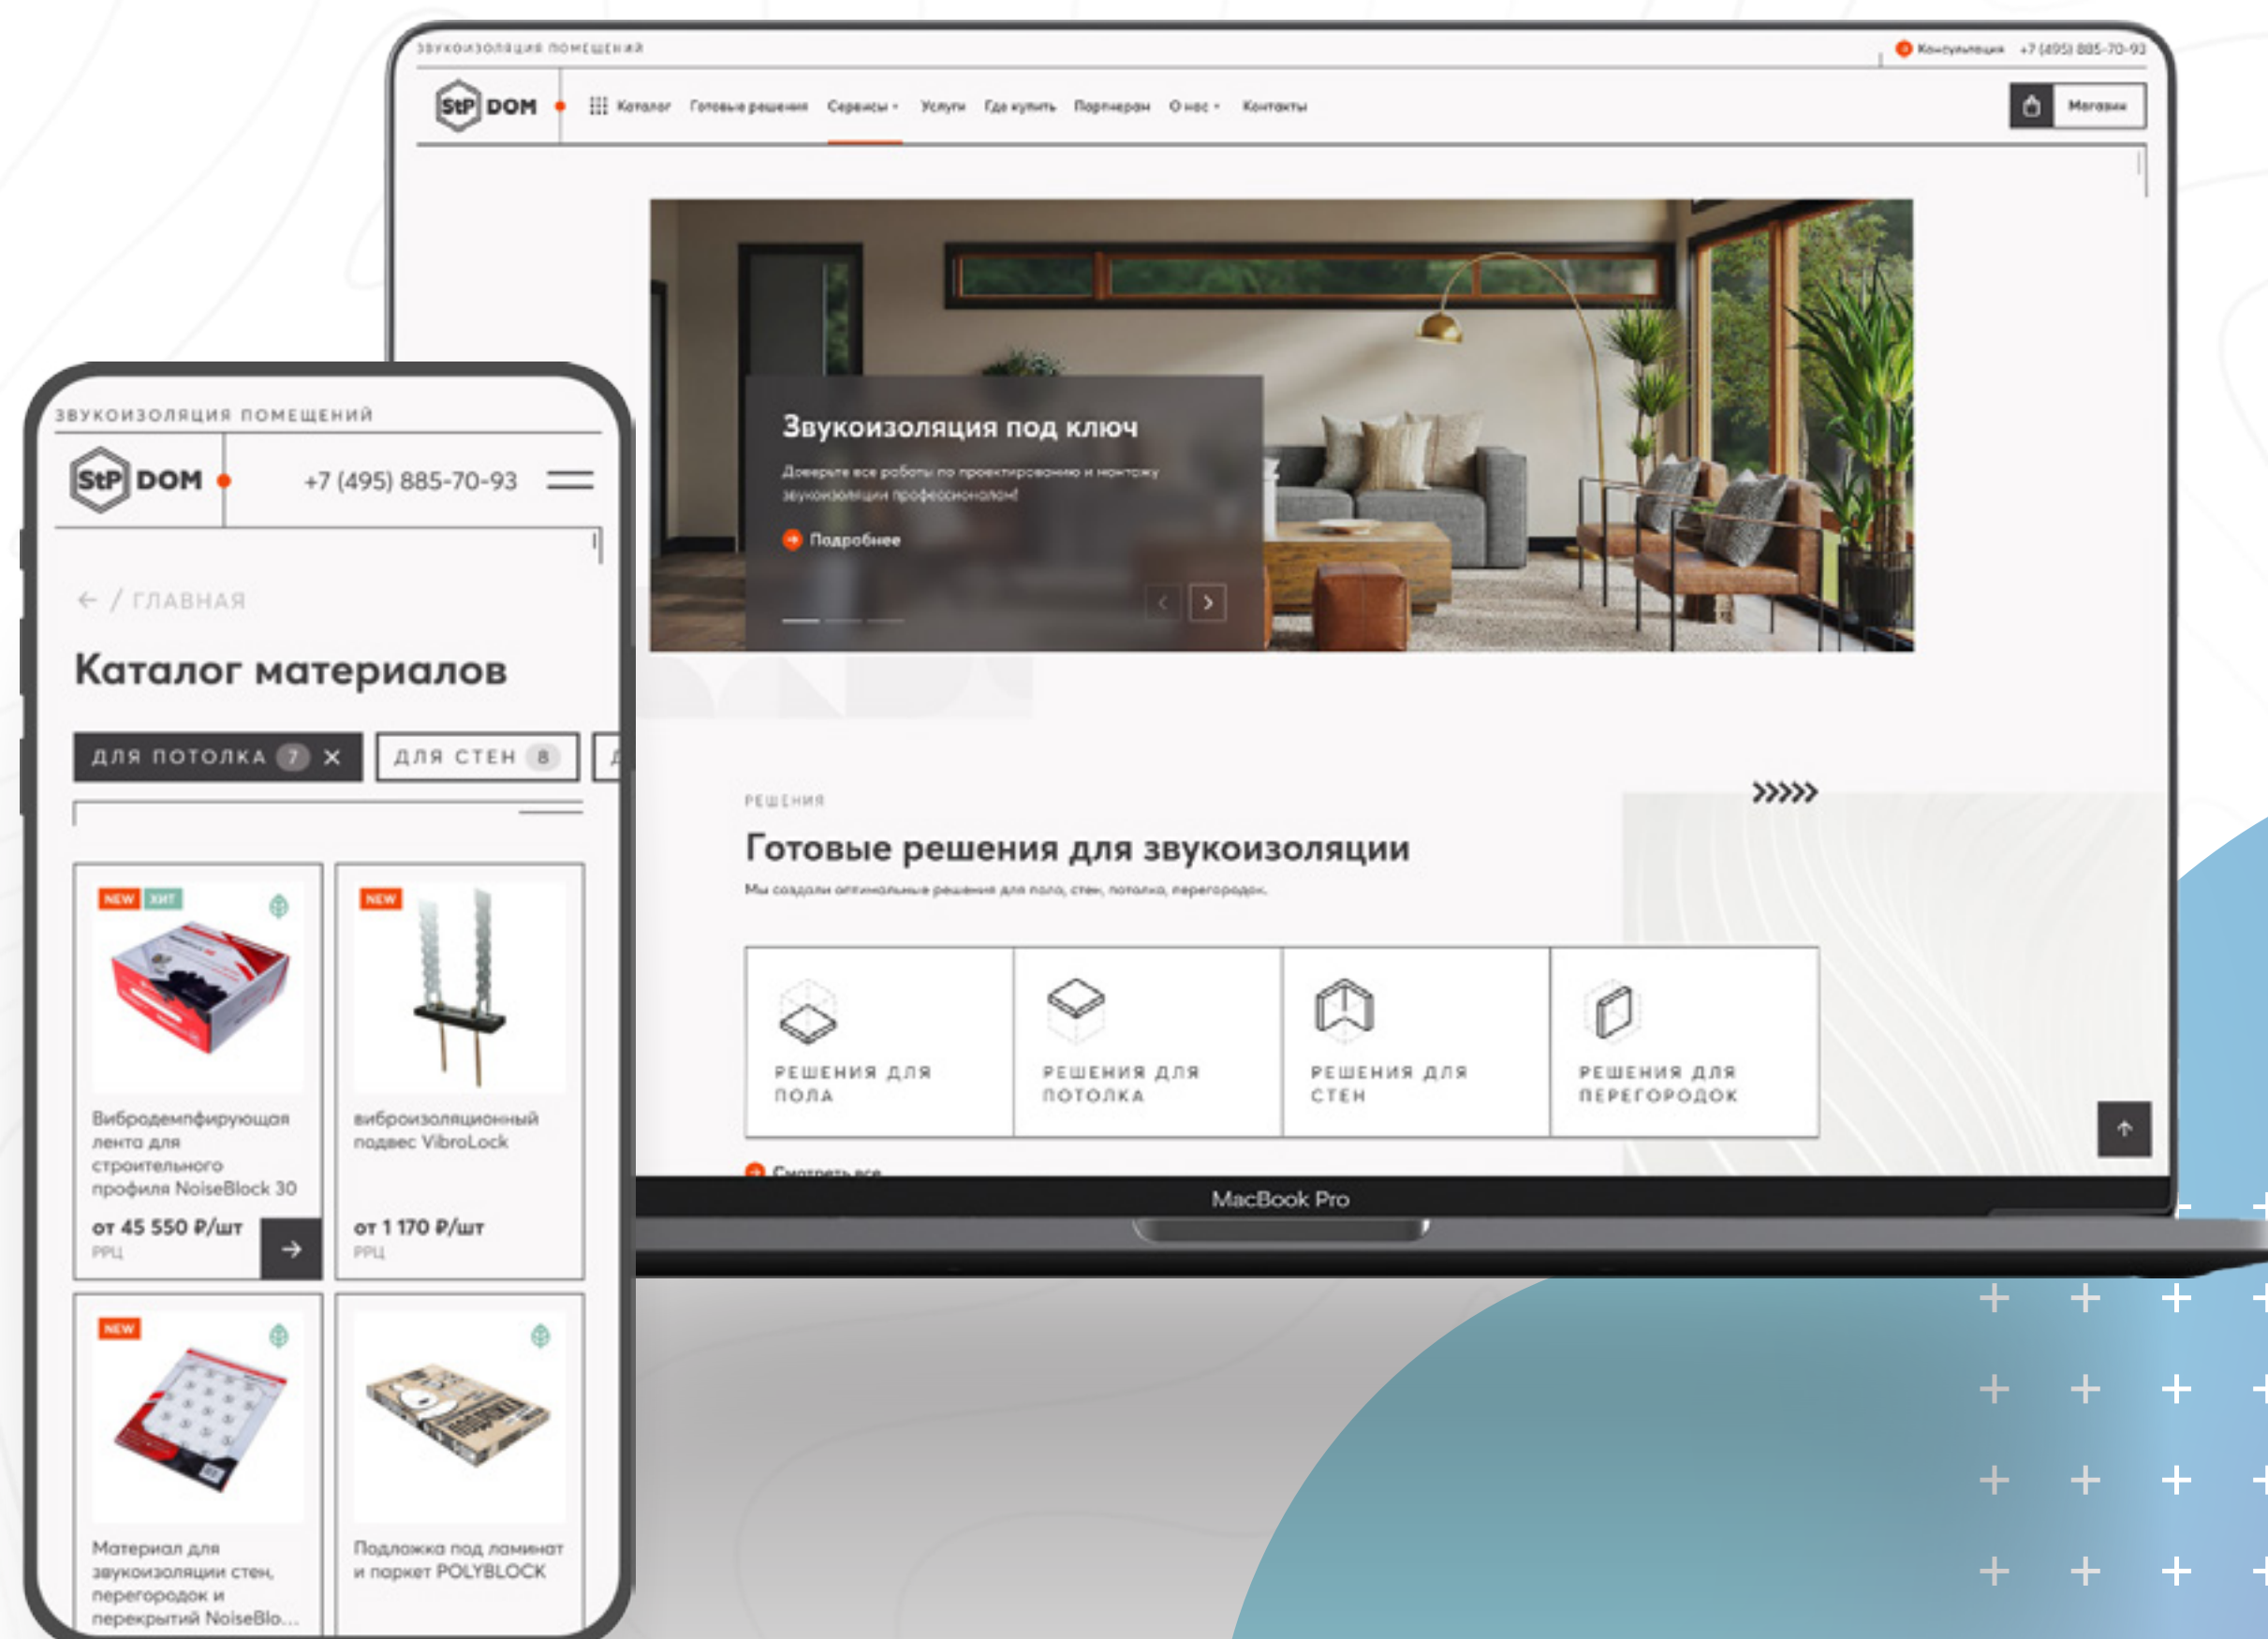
ЗВУКОИЗОЛЯЦИЯ ПОМЕЩЕНИЙ

Консультация +7 (495) 885-70-93

StP DOM

Каталог Готовые решения Сервисы Услуги Где купить Партнерам О нас Контакты

Магазин

Звукоизоляция под ключ

Доверьте все работы по проектированию и монтажу звукоизоляции профессионалам!

Подробнее

РЕШЕНИЯ

Готовые решения для звукоизоляции

Мы создали оптимальные решения для пола, стен, потолка, перегородок.

РЕШЕНИЯ ДЛЯ ПОЛА

РЕШЕНИЯ ДЛЯ ПОТОЛКА

РЕШЕНИЯ ДЛЯ СТЕН

РЕШЕНИЯ ДЛЯ ПЕРЕГОРОДОК

Смотреть все

MacBook Pro

ЗВУКОИЗОЛЯЦИЯ ПОМЕЩЕНИЙ

StP DOM

+7 (495) 885-70-93

/ ГЛАВНАЯ

Каталог материалов

ДЛЯ ПОТОЛКА 7

ДЛЯ СТЕН 8

NEW ХИТ

Вибродемпфирующая лента для строительного профиля NoiseBlock 30

от 45 550 ₽/шт

РРЦ

NEW

виброизоляционный подвес VibroLock

от 1 170 ₽/шт

РРЦ

NEW

Материал для звукоизоляции стен, перегородок и перекрытий NoiseBlo...

Подложка под ламинат и паркет POLYBLOCK